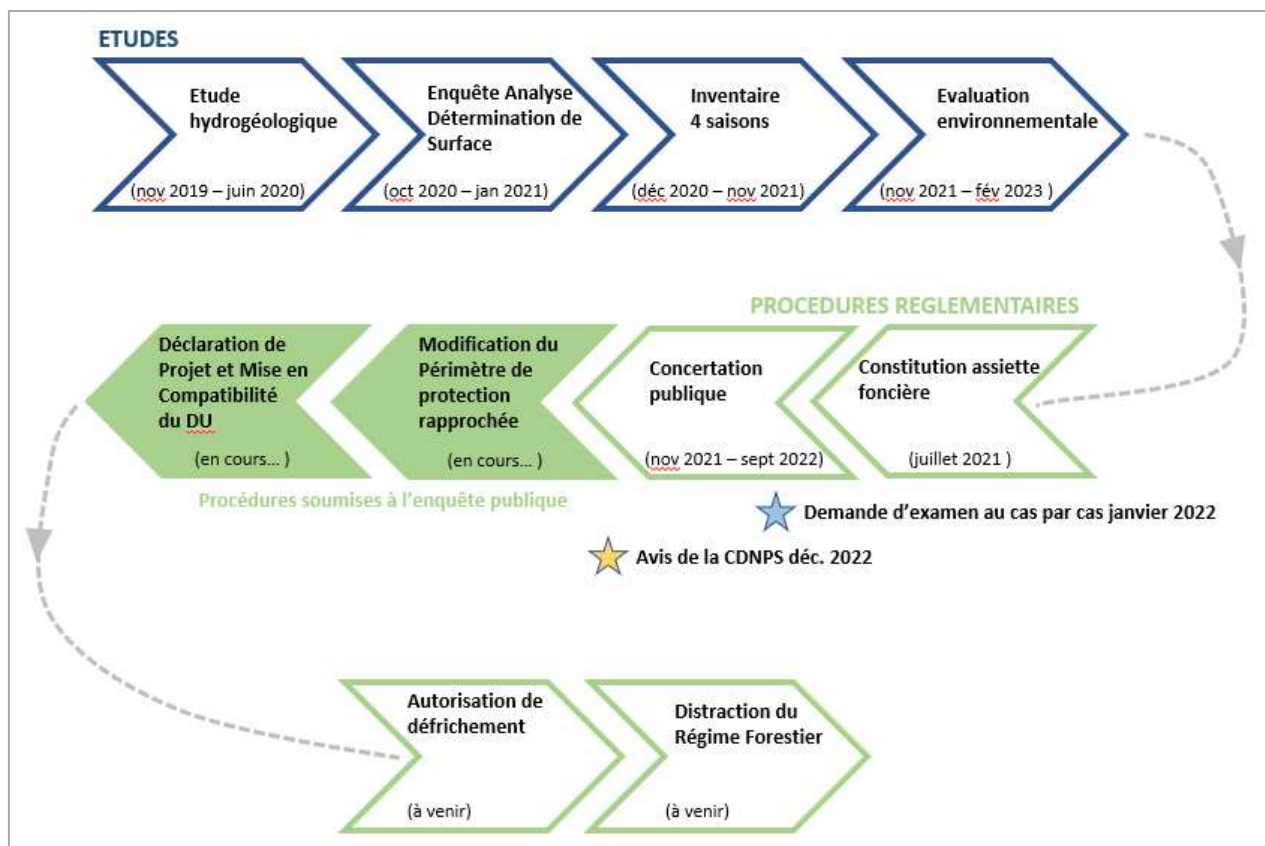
ETUDES

Etude hydrogéologique

(nov 2019 – juin 2020)

Enquête Analyse Détermination de Surface

(oct 2020 – jan 2021)

Inventaire 4 saisons

(déc 2020 – nov 2021)

Evaluation environnementale

(nov 2021 – fév 2023 )

PROCEDURES REGLEMENTAIRES

Constitution assiette foncière

(juillet 2021 )

Concertation publique

(nov 2021 – sept 2022)

Modification du Périmètre de protection rapprochée

(en cours... )

Déclaration de Projet et Mise en Compatibilité du DU

(en cours... )

Procédures soumises à l'enquête publique

Demande d'examen au cas par cas janvier 2022

Avis de la CDNPS déc. 2022

Autorisation de défrichement

(à venir)

Distraction du Régime Forestier

(à venir)